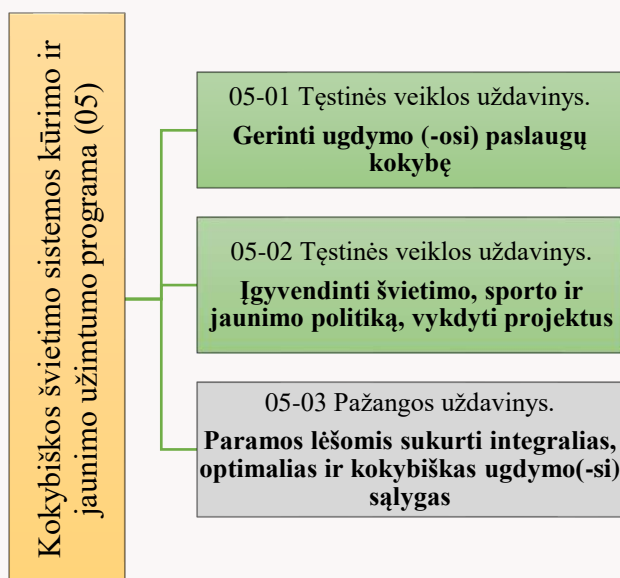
Kokybiškos švietimo sistemos kūrimo ir jaunimo užimtumo programa (05)

05-01 Tęstinės veiklos uždavinys.
**Gerinti ugdymo (-osi) paslaugų kokybę**

05-02 Tęstinės veiklos uždavinys.
**Įgyvendinti švietimo, sporto ir jaunimo politiką, vykdyti projektus**

05-03 Pažangos uždavinys.
**Paramos lėšomis sukurti integralias, optimalias ir kokybiškas ugdymo(-si) sąlygas**